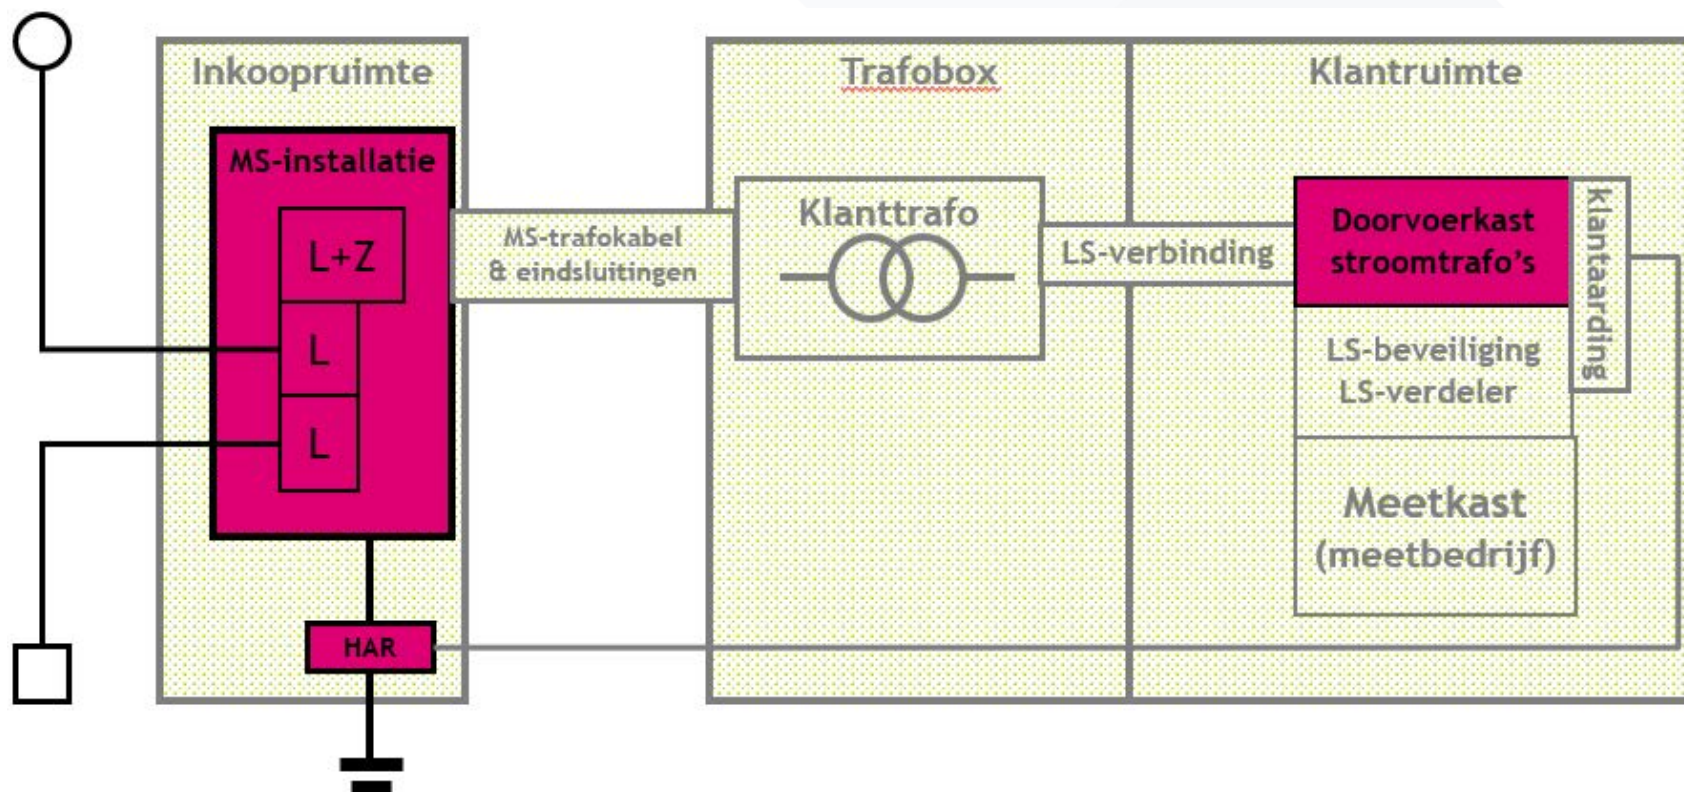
Inkoopruimte

MS-installatie

L+Z

L

L

HAR

MS-trafokabel & eindsluitingen

Trafobox

Klanttrafo

LS-verbinding

Klantruimte

Doorvoerkast stroomtrafo's

Klantaarding

LS-beveiliging LS-verdeler

Meetkast (meetbedrijf)